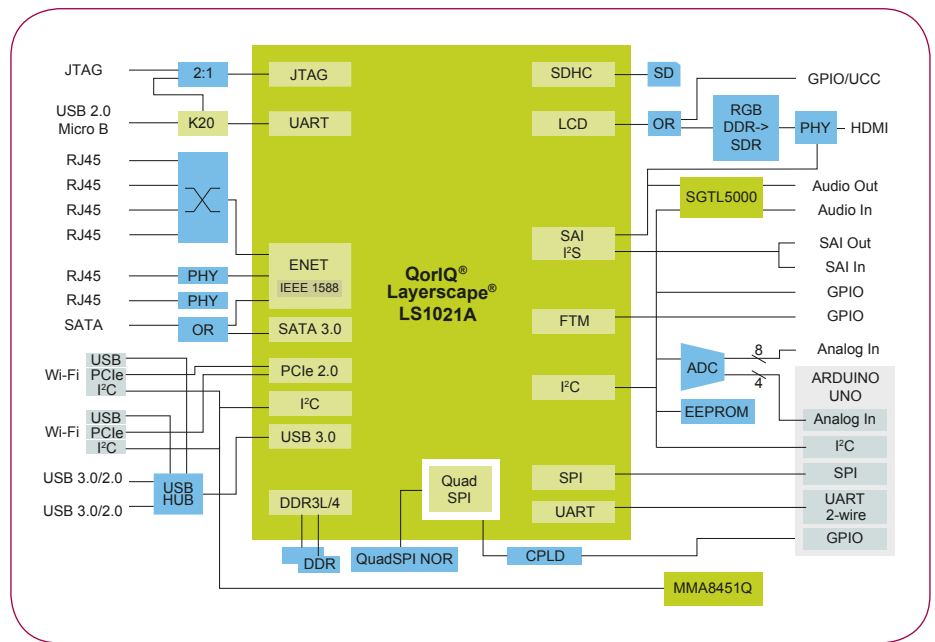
JTAG
2:1
JTAG
USB 2.0
Micro B
K20
UART
RJ45
RJ45
RJ45
RJ45
RJ45
PHY
RJ45
PHY
SATA
OR
ENET
IEEE 1588
SATA 3.0
Wi-Fi
USB
PCIe
I²C
PCIe 2.0
Wi-Fi
USB
PCIe
I²C
I²C
USB 3.0
USB 3.0/2.0
USB 3.0/2.0
USB
HUB
DDR3L/4
DDR
QorIQ®
Layerscape®
LS1021A
Quad
SPI
QuadSPI NOR
SDHC
SD
GPIO/UCC
LCD
OR
RGB
DDR->
SDR
PHY
HDMI
SGTL5000
Audio Out
Audio In
SAI
I²S
SAI Out
SAI In
GPIO
FTM
GPIO
ADC
8
4
Analog In
ARDUINO
UNO
Analog In
I²C
EEPROM
I²C
SPI
SPI
UART
UART
2-wire
CPLD
GPIO
MMA8451Q